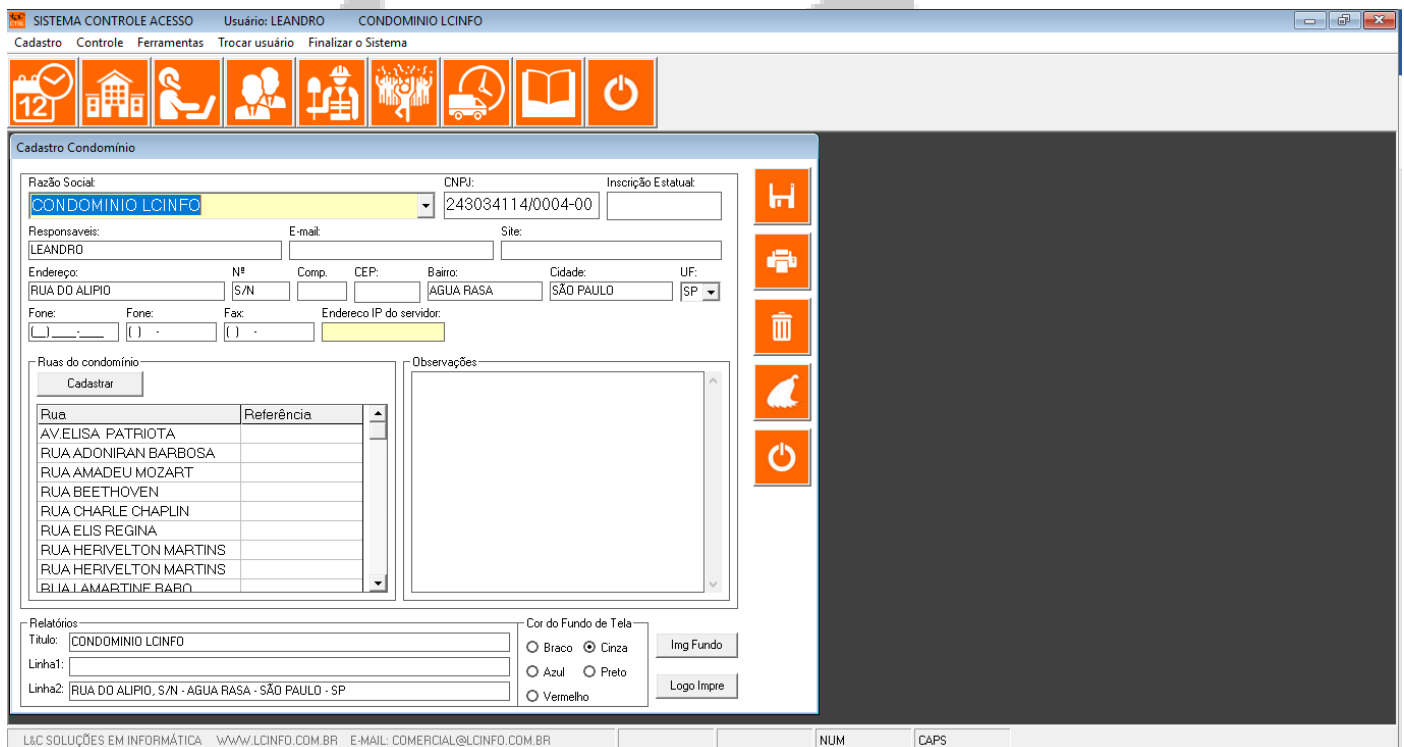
SISTEMA CONTROLE ACESSO Usuário: LEANDRO CONDOMINIO LCINFO

Cadastro Controle Ferramentas Trocar usuário Finalizar o Sistema

12

Cadastro Condomínio

Razão Social: CONDOMINIO LCINFO
CNPJ: 243034114/0004-00
Inscrição Estatual:

Responsaveis: LEANDRO
E-mail:
Site:

Endereço: RUA DO ALIPIO
Nº S/N
Comp.
CEP:
Bairro: AGUA RASA
Cidade: SÃO PAULO
UF: SP

Fone: (__) ____-____
Fone: ( ) -
Fax: ( ) -
Endereco IP do servidor:

Ruas do condomínio
Cadastrar

| Rua | Referência |
|---|---|
| AV.ELISA PATRIOTA | |
| RUA ADONIRAN BARBOSA | |
| RUA AMADEU MOZART | |
| RUA BEETHOVEN | |
| RUA CHARLE CHAPLIN | |
| RUA ELIS REGINA | |
| RUA HERIVELTON MARTINS | |
| RUA HERIVELTON MARTINS | |
| RUA LAMARTINE BABO | |

Observações

Relatórios
Titulo: CONDOMINIO LCINFO
Linha1:
Linha2: RUA DO ALIPIO, S/N - AGUA RASA - SÃO PAULO - SP

Cor do Fundo de Tela
Braco Cinza
Azul Preto
Vermelho

Img Fundo
Logo Impre

L&C SOLUÇÕES EM INFORMÁTICA WWW.LCINFO.COM.BR E-MAIL: COMERCIAL@LCINFO.COM.BR NUM CAPS